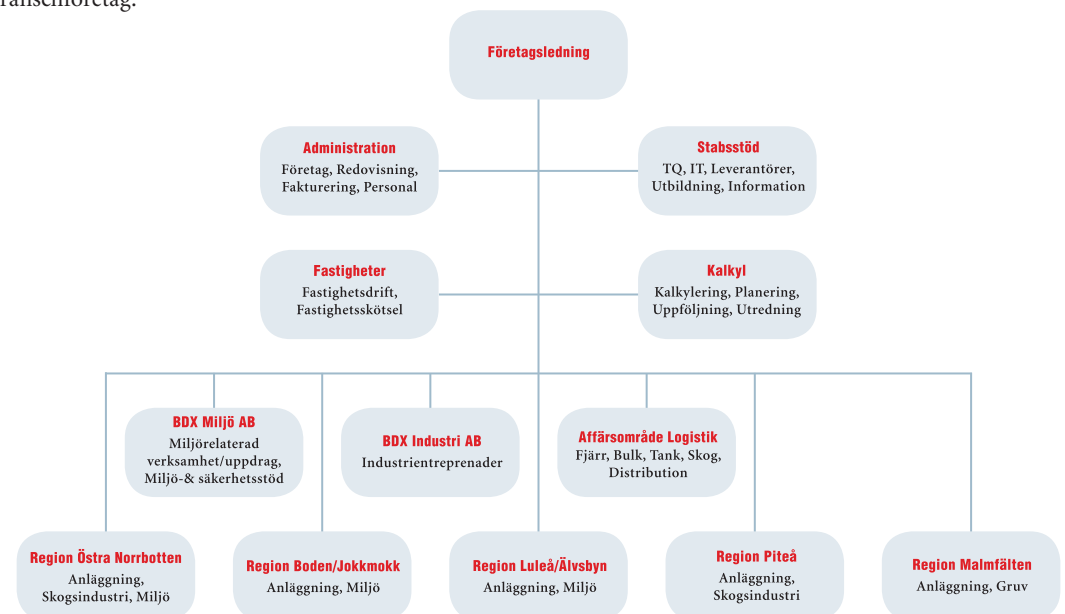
ranschföretag.

Företagsledning

Administration
Företag, Redovisning, Fakturering, Personal

Stabsstöd
TQ, IT, Leverantörer, Utbildning, Information

Fastigheter
Fastighetsdrift, Fastighetsskötsel

Kalkyl
Kalkylering, Planering, Uppföljning, Utredning

BDX Miljö AB
Miljörelaterad verksamhet/uppdrag, Miljö-& säkerhetsstöd

BDX Industri AB
Industrientreprenader

Affärsområde Logistik
Fjärr, Bulk, Tank, Skog, Distribution

Region Östra Norrbotten
Anläggning, Skogsindustri, Miljö

Region Boden/Jokkmokk
Anläggning, Miljö

Region Luleå/Älvsbyn
Anläggning, Miljö

Region Piteå
Anläggning, Skogsindustri

Region Malmfälten
Anläggning, Gruv